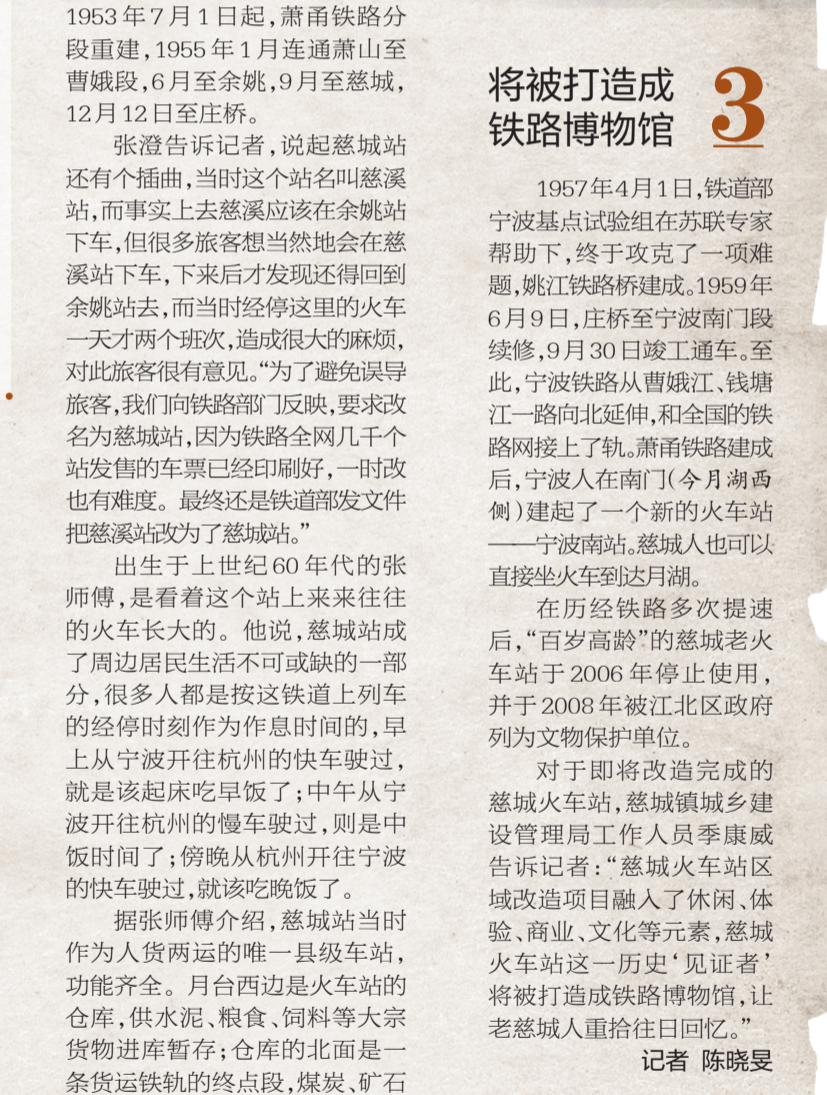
1953年7月1日起，萧甬铁路分段重建，1955年1月连通萧山至曹娥段，6月至余姚，9月至慈城，12月12日至庄桥。

张澄告诉记者，说起慈城站还有个插曲，当时这个站名叫慈溪站，而事实上去慈溪应该在余姚站下车，但很多旅客想当然地会在慈溪站下车，下来后才发现还得回到余姚站去，而当时经停这里的火车一天才两个班次，造成很大的麻烦，对此旅客很有意见。"为了避免误导旅客，我们向铁路部门反映，要求改名为慈城站，因为铁路全网几千个站发售的车票已经印刷好，一时改也有难度。最终还是铁道部发文件把慈溪站改为了慈城站。"

出生于上世纪60年代的张师傅，是看着这个站上来来往往的火车长大的。他说，慈城站成了周边居民生活不可或缺的一部分，很多人都是按这铁道上列车的经停时刻作为作息时间的，早上从宁波开往杭州的快车驶过，就是该起床吃早饭了；中午从宁波开往杭州的慢车驶过，则是中饭时间了；傍晚从杭州开往宁波的快车驶过，就该吃晚饭了。

据张师傅介绍，慈城站当时作为人货两运的唯一县级车站，功能齐全。月台西边是火车站的仓库，供水泥、粮食、饲料等大宗货物进库暂存；仓库的北面是一条货运铁轨的终点段，煤炭、矿石

将被打造成铁路博物馆 3

1957年4月1日，铁道部宁波基点试验组在苏联专家帮助下，终于攻克了一项难题，姚江铁路桥建成。1959年6月9日，庄桥至宁波南门段续修，9月30日竣工通车。至此，宁波铁路从曹娥江、钱塘江一路向北延伸，和全国的铁路网接上了轨。萧甬铁路建成后，宁波人在南门(今月湖西侧)建起了一个新的火车站——宁波南站。慈城人也可以直接坐火车到达月湖。

在历经铁路多次提速后，"百岁高龄"的慈城老火车站于2006年停止使用，并于2008年被江北区政府列为文物保护单位。

对于即将改造完成的慈城火车站，慈城镇城乡建设管理局工作人员季康威告诉记者："慈城火车站区域改造项目融入了休闲、体验、商业、文化等元素，慈城火车站这一历史'见证者'将被打造成铁路博物馆，让老慈城人重拾往日回忆。"

记者 陈晓旻